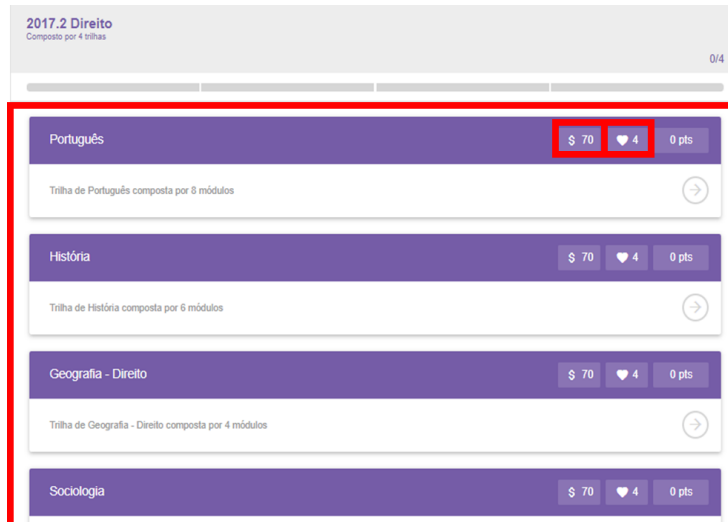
2017.2 Direito
Composto por 4 trilhas

0/4

Português
$ 70
4
0 pts

Trilha de Português composta por 8 módulos

História
$ 70
4
0 pts

Trilha de História composta por 6 módulos

Geografia - Direito
$ 70
4
0 pts

Trilha de Geografia - Direito composta por 4 módulos

Sociologia
$ 70
4
0 pts